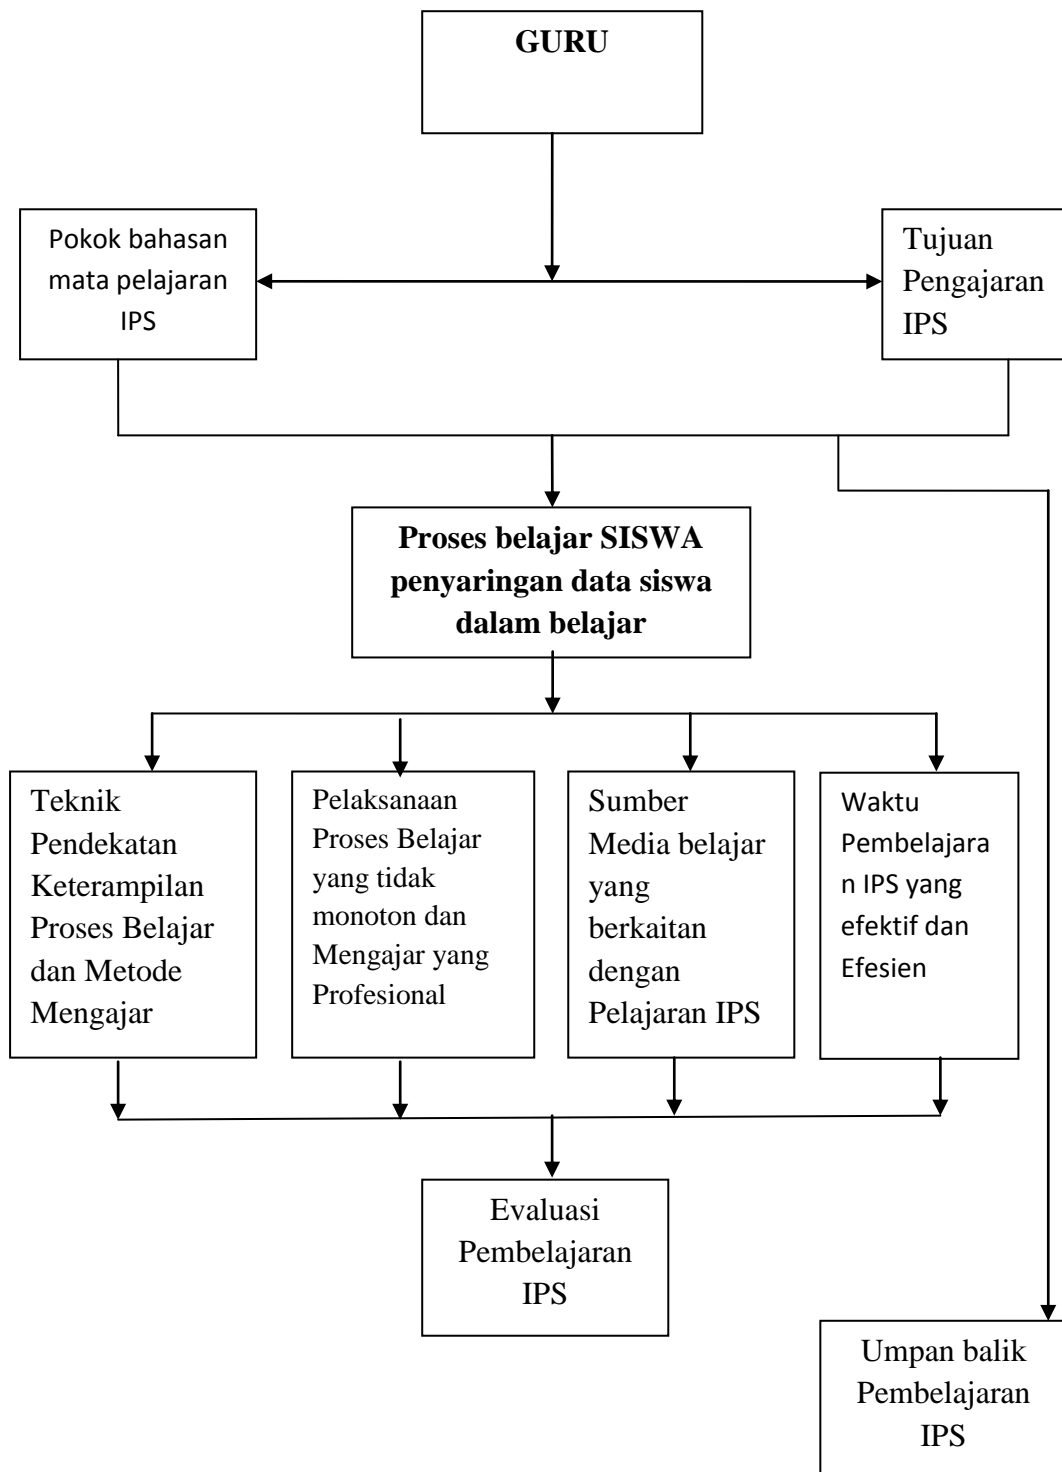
GURU

Pokok bahasan mata pelajaran IPS

Tujuan Pengajaran IPS

Proses belajar SISWA penyaringan data siswa dalam belajar

Teknik Pendekatan Keterampilan Proses Belajar dan Metode Mengajar

Pelaksanaan Proses Belajar yang tidak monoton dan Mengajar yang Profesional

Sumber Media belajar yang berkaitan dengan Pelajaran IPS

Waktu Pembelajaran IPS yang efektif dan Efesien

Evaluasi Pembelajaran IPS

Umpan balik Pembelajaran IPS